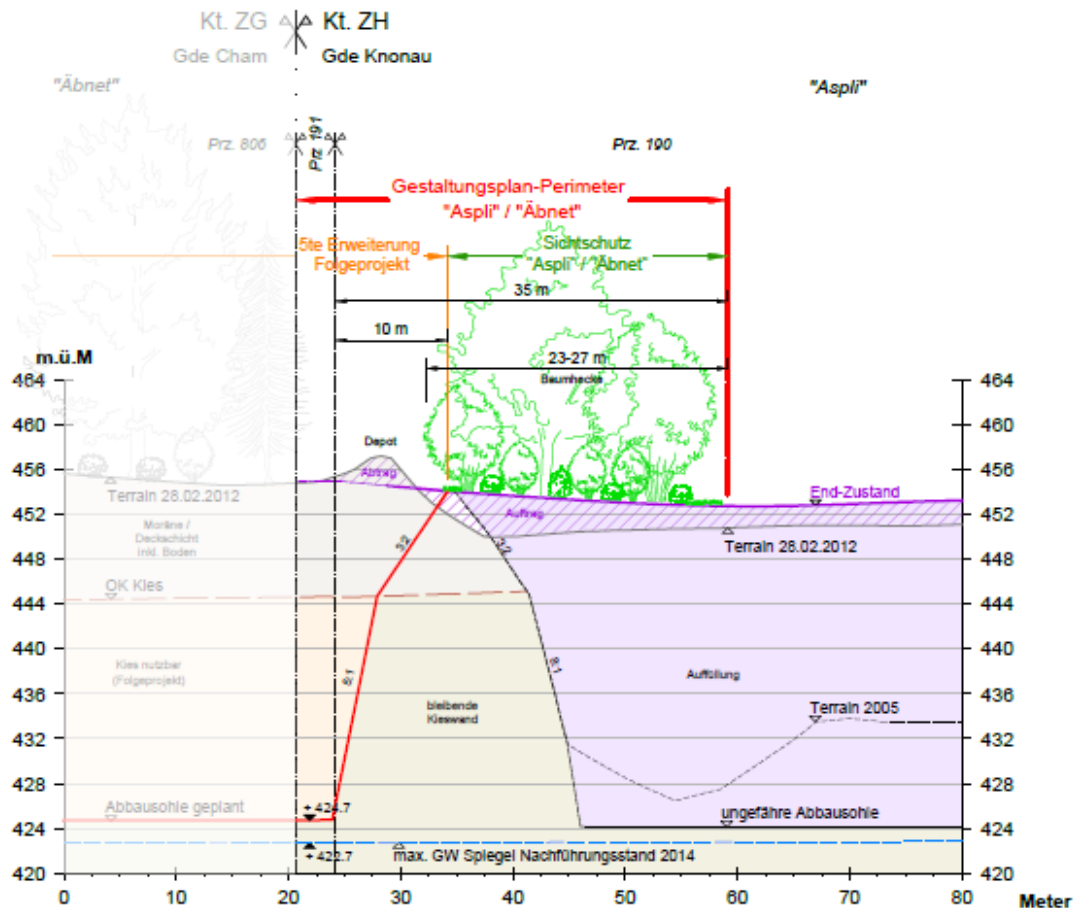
Kt. ZG
Kt. ZH
Gde Cham
Gde Knonau
"Äbnet"
"Aspli"
Prz. 806
Prz. 191
Prz. 190
Gestaltungsplan-Perimeter
"Aspli" / "Äbnet"
5te Erweiterung
Folgeprojekt
Sichtschutz
"Aspli" / "Äbnet"
35 m
10 m
23-27 m
Baumhecke
m.ü.M
464
460
456
452
448
444
440
436
432
428
424
420
Depot
Abtrag
Auftrag
End-Zustand
Terrain 28.02.2012
Moräne / Deckschicht inkl. Boden
Terrain 28.02.2012
3:2
3:2
OK Kies
Kies nutzbar (Folgeprojekt)
2:1
bleibende Kieswand
Auffüllung
Terrain 2005
Abbausohle geplant
+ 424.7
ungefähre Abbausohle
+ 422.7
max. GW Spiegel Nachführungsstand 2014
0
10
20
30
40
50
60
70
80
Meter
464
460
456
452
448
444
440
436
432
428
424
420